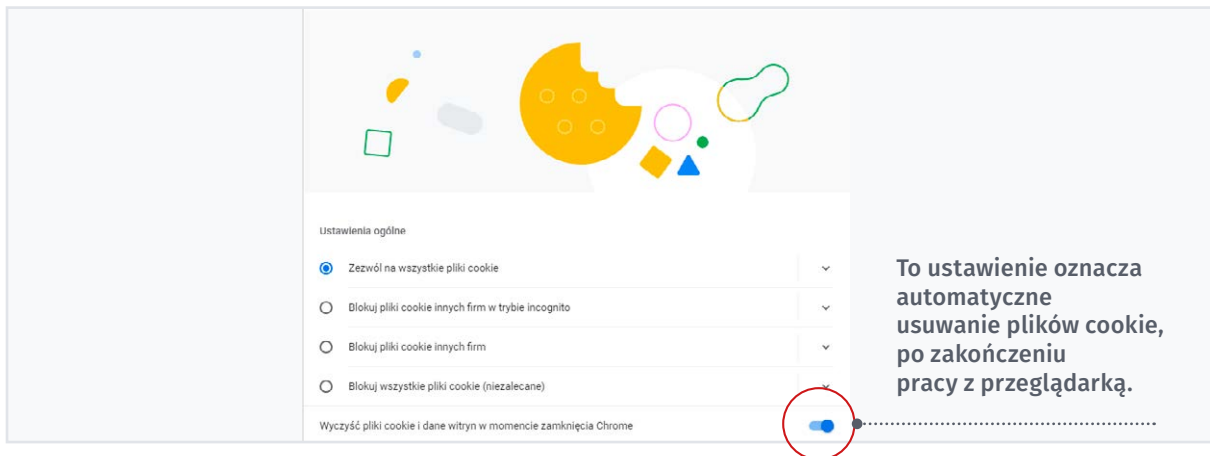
Ustawienia ogólne

Zezwól na wszystkie pliki cookie

Blokuj pliki cookie innych firm w trybie incognito

Blokuj pliki cookie innych firm

Blokuj wszystkie pliki cookie (niezalecane)

Wyczyść pliki cookie i dane witryn w momencie zamknięcia Chrome

To ustawienie oznacza automatyczne usuwanie plików cookie, po zakończeniu pracy z przeglądarką.